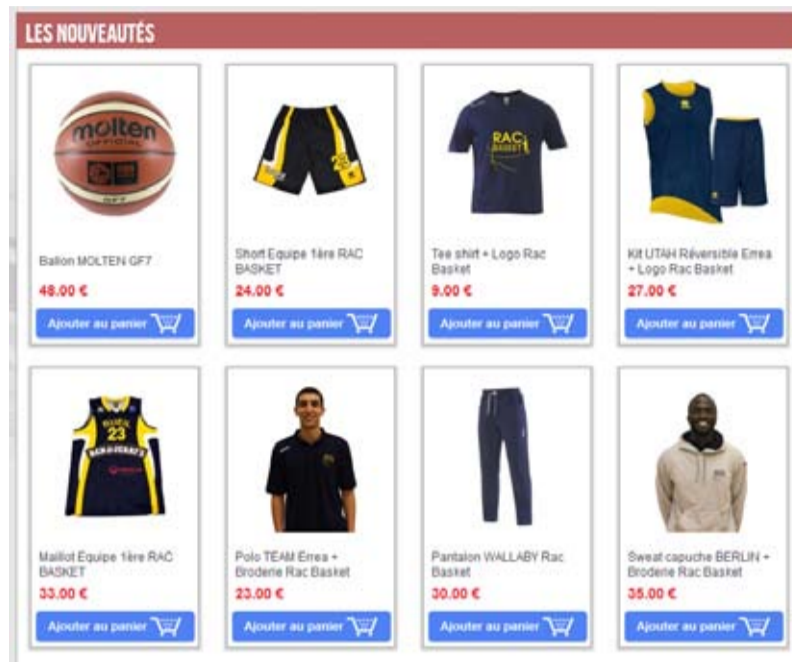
LES NOUVEAUTÉS

molten OFFICIAL GF7

Ballon MOLTEN GF7

48.00 €

Ajouter au panier

Short Equipe 1ère RAC BASKET

24.00 €

Ajouter au panier

RAC BASKET

Tee shirt + Logo Rac Basket

9.00 €

Ajouter au panier

Kit UTAH Réversible Errea + Logo Rac Basket

27.00 €

Ajouter au panier

23

Maillot Equipe 1ère RAC BASKET

33.00 €

Ajouter au panier

Polo TEAM Errea + Broderie Rac Basket

23.00 €

Ajouter au panier

Pantalon WALLABY Rac Basket

30.00 €

Ajouter au panier

Sweat capuche BERLIN + Broderie Rac Basket

35.00 €

Ajouter au panier